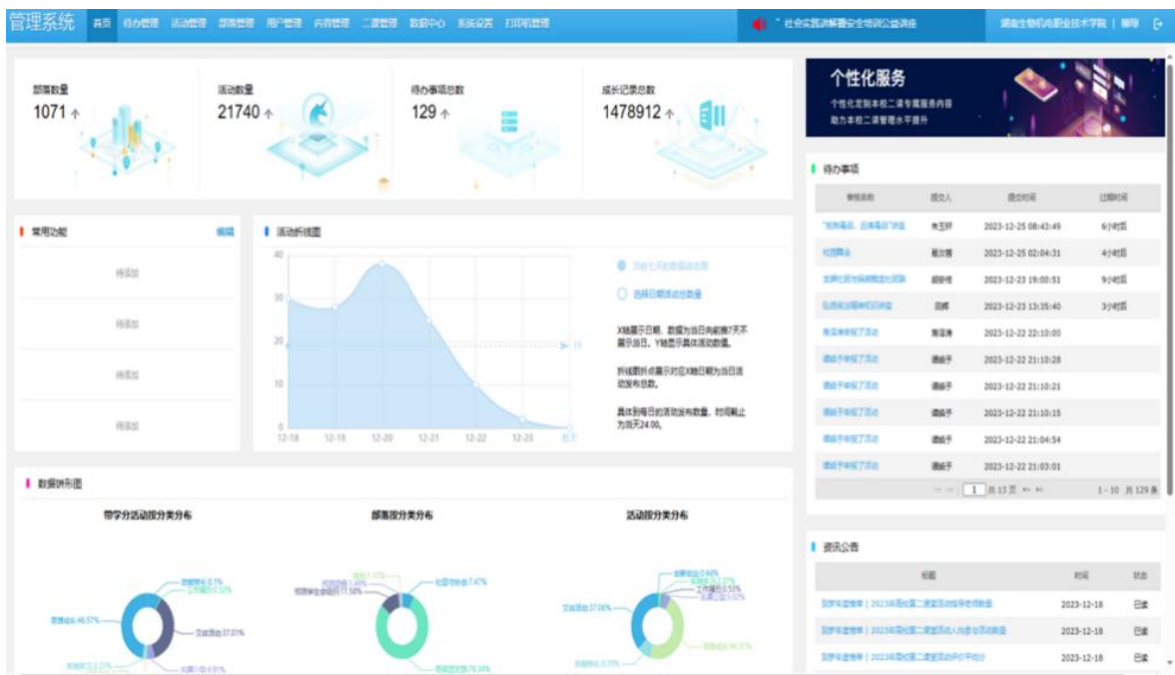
管理系统 首页 待办管理 活动管理 部落管理 用户管理 内容管理 二课管理 数据中心 系统设置 打印机管理

社会实践讲解暨安全培训公益讲座

湖南生物机电职业技术学院 | 柳翠

部落数量
1071

活动数量
21740

待办事项总数
129

成长记录总数
1478912

个性化服务
个性化定制本校二课专属服务内容
助力本校二课管理水平提升

待办事项

| 事项名称 | 提交人 | 提交时间 | 过期时间 |
|---|---|---|---|
| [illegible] | 朱玉婷 | 2023-12-25 08:43:49 | 6小时后 |
| 校园舞会 | 戴文娜 | 2023-12-25 02:04:31 | 4小时后 |
| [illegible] | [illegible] | 2023-12-23 19:00:51 | 9小时后 |
| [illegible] | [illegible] | 2023-12-23 13:35:40 | 3小时后 |
| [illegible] | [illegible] | 2023-12-22 22:10:00 | |
| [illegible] | 谭越予 | 2023-12-22 21:10:28 | |
| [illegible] | 谭越予 | 2023-12-22 21:10:21 | |
| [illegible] | 谭越予 | 2023-12-22 21:10:15 | |
| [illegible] | 谭越予 | 2023-12-22 21:04:54 | |
| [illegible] | 谭越予 | 2023-12-22 21:03:01 | |

1 共13页 1 - 10 共129条

常用功能 编辑
待添加
待添加
待添加
待添加

活动折线图
40
30
20
10
0
12-18 12-19 12-20 12-21 12-22 12-23 今天
10

当前七天活动数量总览
选择日期活动数量

X轴显示日期，数据为当日向前推7天不显示当日。Y轴显示具体活动数量。

折线图折点显示对应X轴日期为当日活动发布总数。

具体到每日的活动发布数量，时间截止为当天24:00。

数据饼形图

带学分活动按分类分布
部落按分类分布
活动按分类分布

资讯公告

| 标题 | 时间 | 状态 |
|---|---|---|
| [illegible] | 2023-12-18 | 已读 |
| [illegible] | 2023-12-18 | 已读 |
| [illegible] | 2023-12-18 | 已读 |